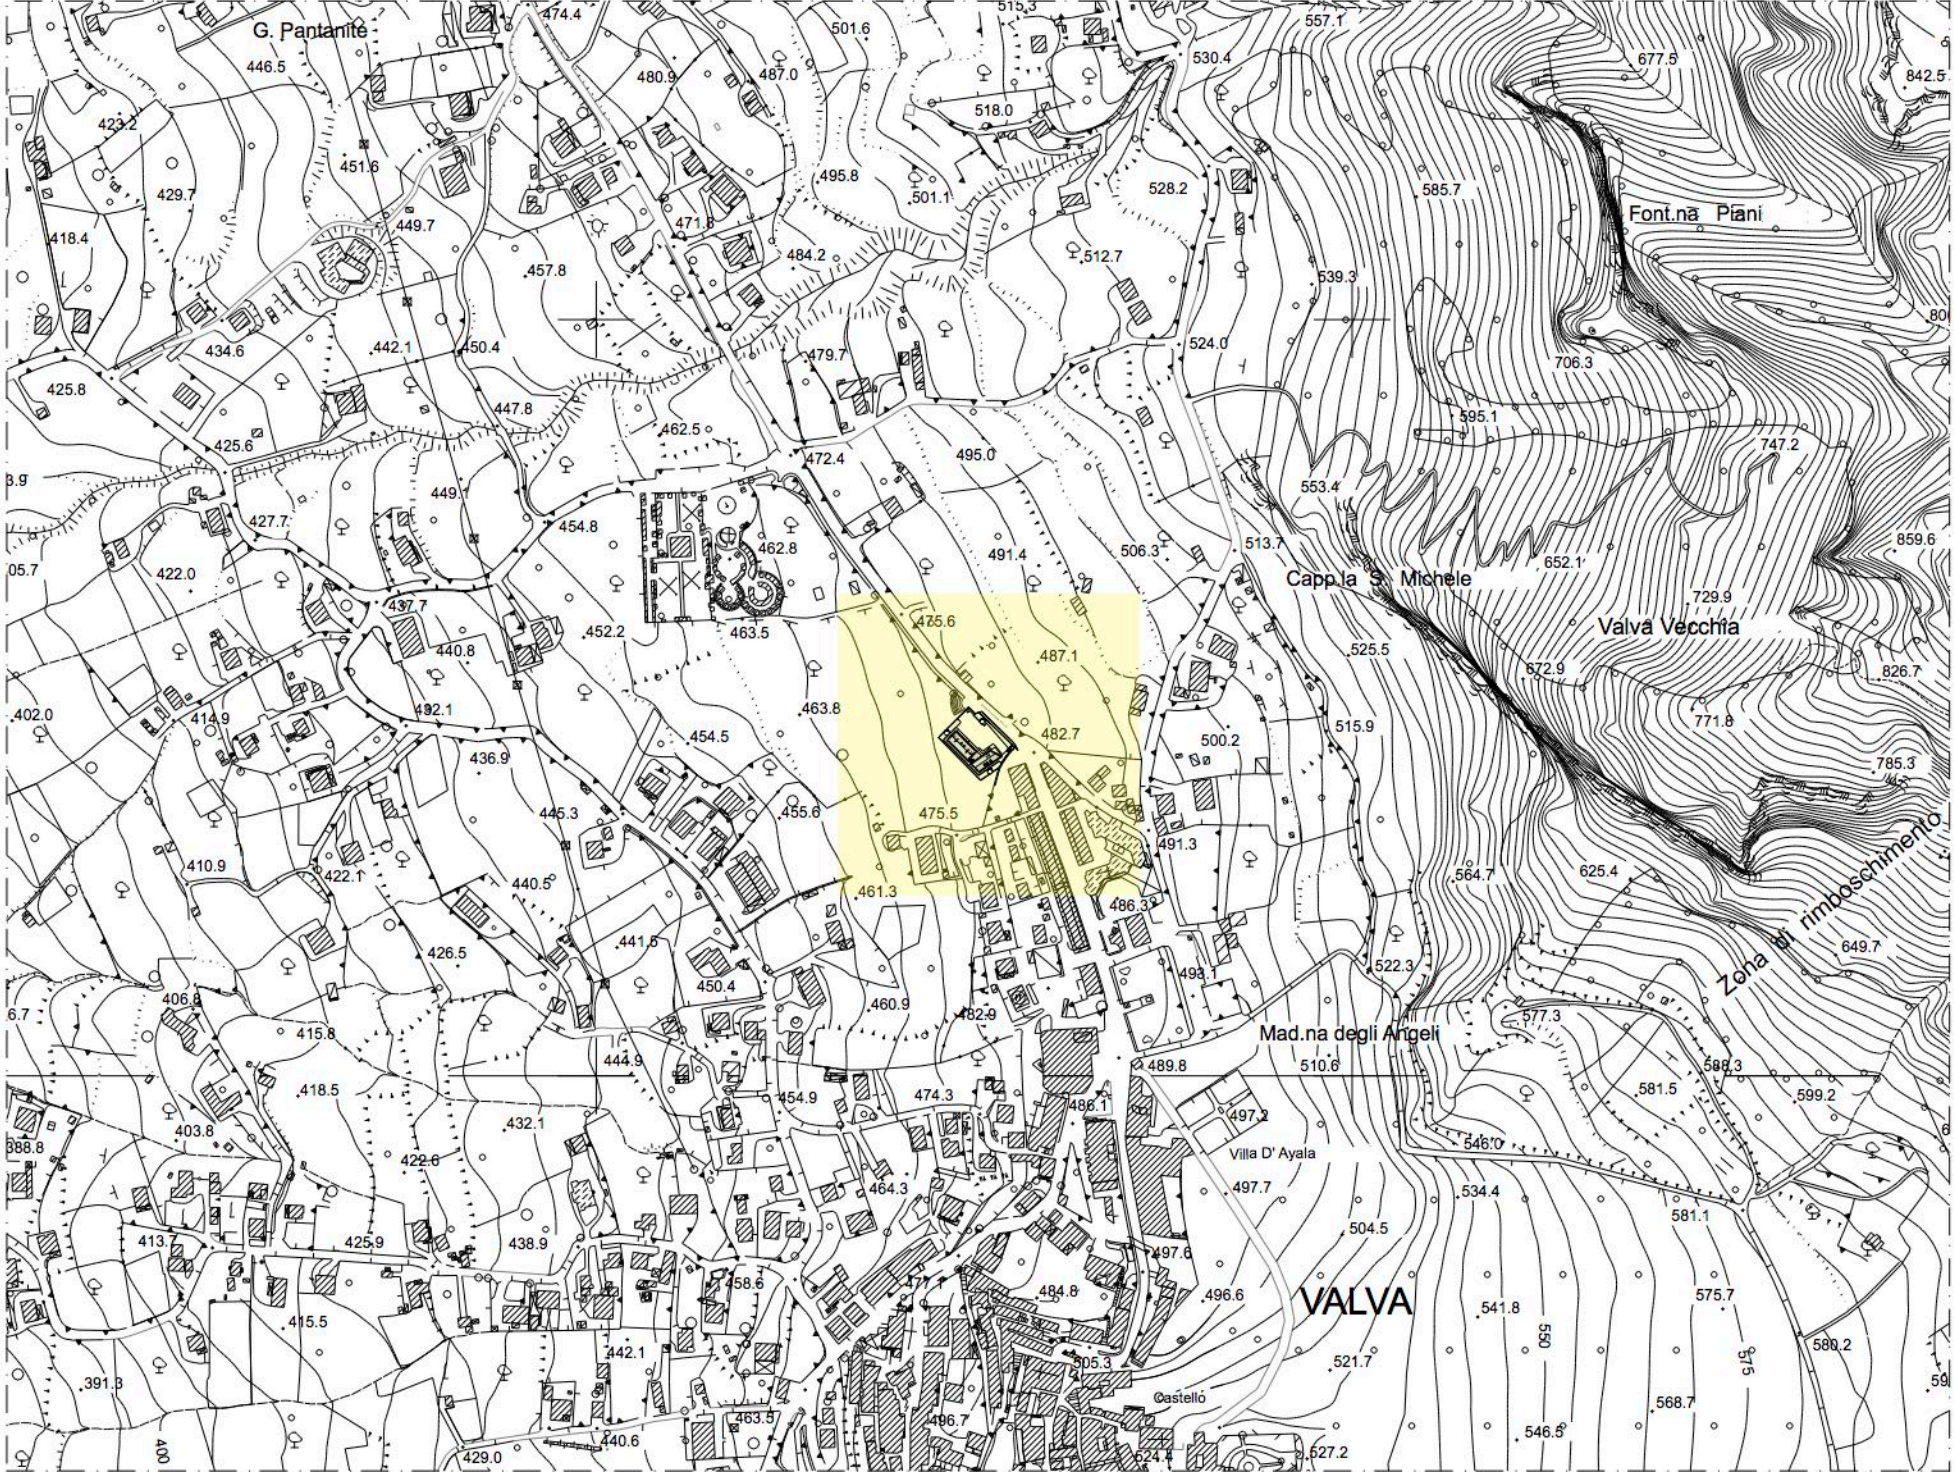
515.3
G. Pantanite
474.4
501.6
557.1
530.4
677.5
842.5
446.5
480.9
487.0
518.0
423.2
451.6
495.8
501.1
528.2
585.7
429.7
471.8
Font.na Piani
418.4
449.7
484.2
512.7
457.8
539.3
80
434.6
442.1
450.4
479.7
524.0
706.3
425.8
447.8
595.1
462.5
747.2
425.6
472.4
495.0
3.9
449.1
553.4
427.7
454.8
462.8
491.4
506.3
513.7
859.6
05.7
422.0
652.1
Capp.la S. Michele
437.7
452.2
463.5
475.6
729.9
440.8
487.1
525.5
Valva Vecchia
826.7
402.0
414.9
432.1
463.8
672.9
454.5
482.7
515.9
500.2
771.8
436.9
785.3
445.3
455.6
475.5
491.3
410.9
422.1
440.5
461.3
564.7
625.4
486.3
Zona di rimboschimento
441.6
649.7
426.5
493.1
522.3
406.8
450.4
460.9
6.7
415.8
482.9
577.3
Mad.na degli Angeli
444.9
489.8
510.6
418.5
588.3
474.3
581.5
599.2
454.9
486.1
403.8
432.1
497.2
388.8
546.0
422.6
Villa D' Ayala
464.3
497.7
534.4
581.1
413.7
425.9
438.9
504.5
497.6
458.6
484.8
496.6
VALVA
575.7
415.5
541.8
550
442.1
505.3
580.2
521.7
575
391.3
Castello
568.7
59
463.5
496.7
400
440.6
546.5
429.0
524.4
527.2